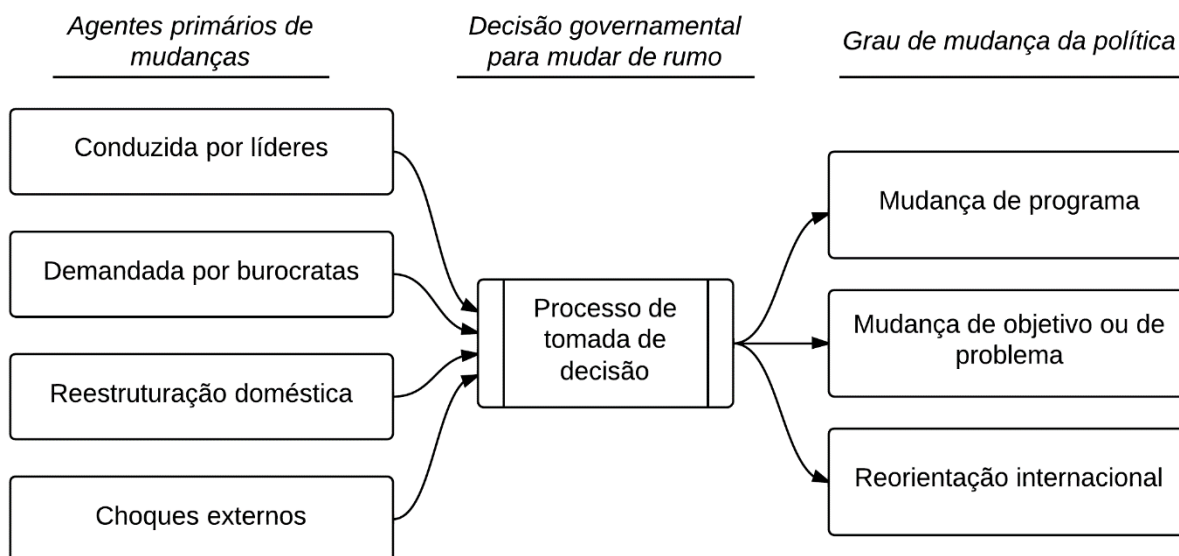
Agentes primários de mudanças

Decisão governamental para mudar de rumo

Grau de mudança da política

Conduzida por líderes

Demandada por burocratas

Reestruturação doméstica

Choques externos

Processo de tomada de decisão

Mudança de programa

Mudança de objetivo ou de problema

Reorientação internacional